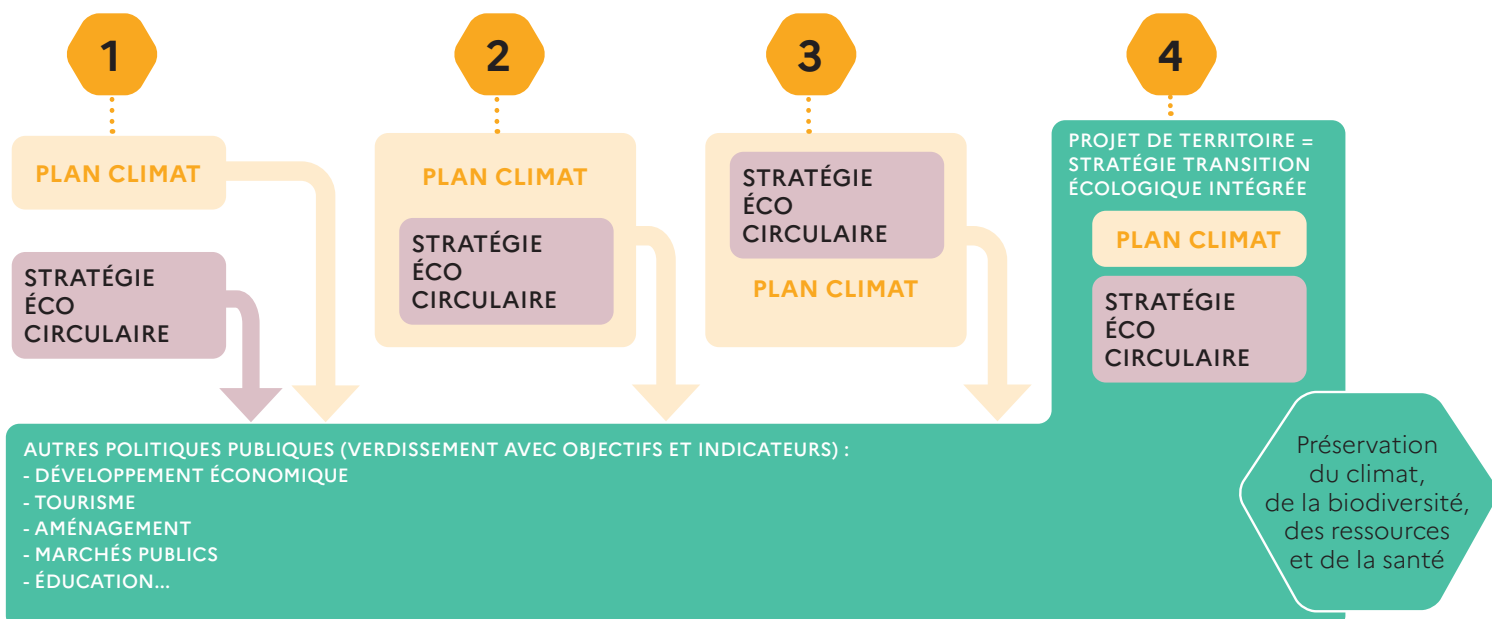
1

PLAN CLIMAT

STRATÉGIE ÉCO CIRCULAIRE

2

PLAN CLIMAT

STRATÉGIE ÉCO CIRCULAIRE

3

STRATÉGIE ÉCO CIRCULAIRE

PLAN CLIMAT

4

PROJET DE TERRITOIRE = STRATÉGIE TRANSITION ÉCOLOGIQUE INTÉGRÉE

PLAN CLIMAT

STRATÉGIE ÉCO CIRCULAIRE

AUTRES POLITIQUES PUBLIQUES (VERDISSEMENT AVEC OBJECTIFS ET INDICATEURS) :
- DÉVELOPPEMENT ÉCONOMIQUE
- TOURISME
- AMÉNAGEMENT
- MARCHÉS PUBLICS
- ÉDUCATION...

Préservation du climat, de la biodiversité, des ressources et de la santé